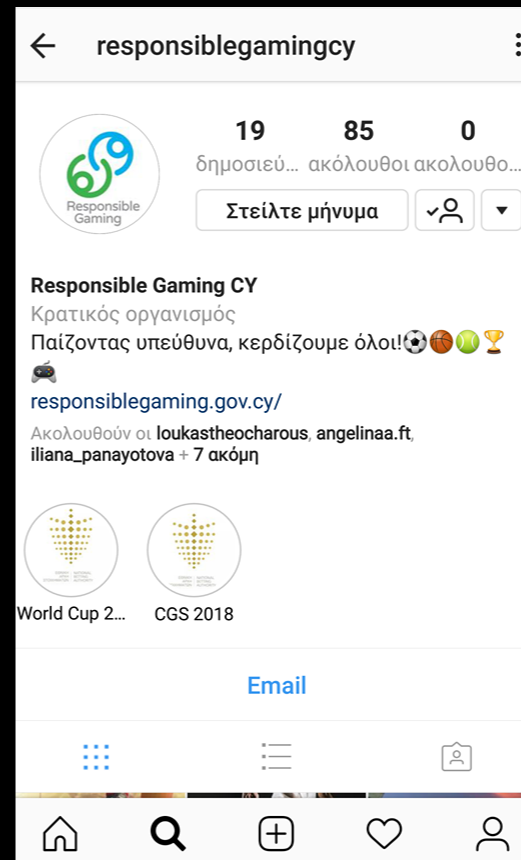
responsiblegamingcy

Responsible Gaming

19
δημοσιεύ...

85
ακόλουθοι

0
ακολουθο...

Στείλτε μήνυμα

Responsible Gaming CY
Κρατικός οργανισμός
Παίζοντας υπεύθυνα, κερδίζουμε όλοι!⚽🏀🎾🏆🎮
responsiblegaming.gov.cy/
Ακολουθούν οι loukastheocharous, angelinaa.ft, iliana_panayotova + 7 ακόμη

World Cup 2...

CGS 2018

Email